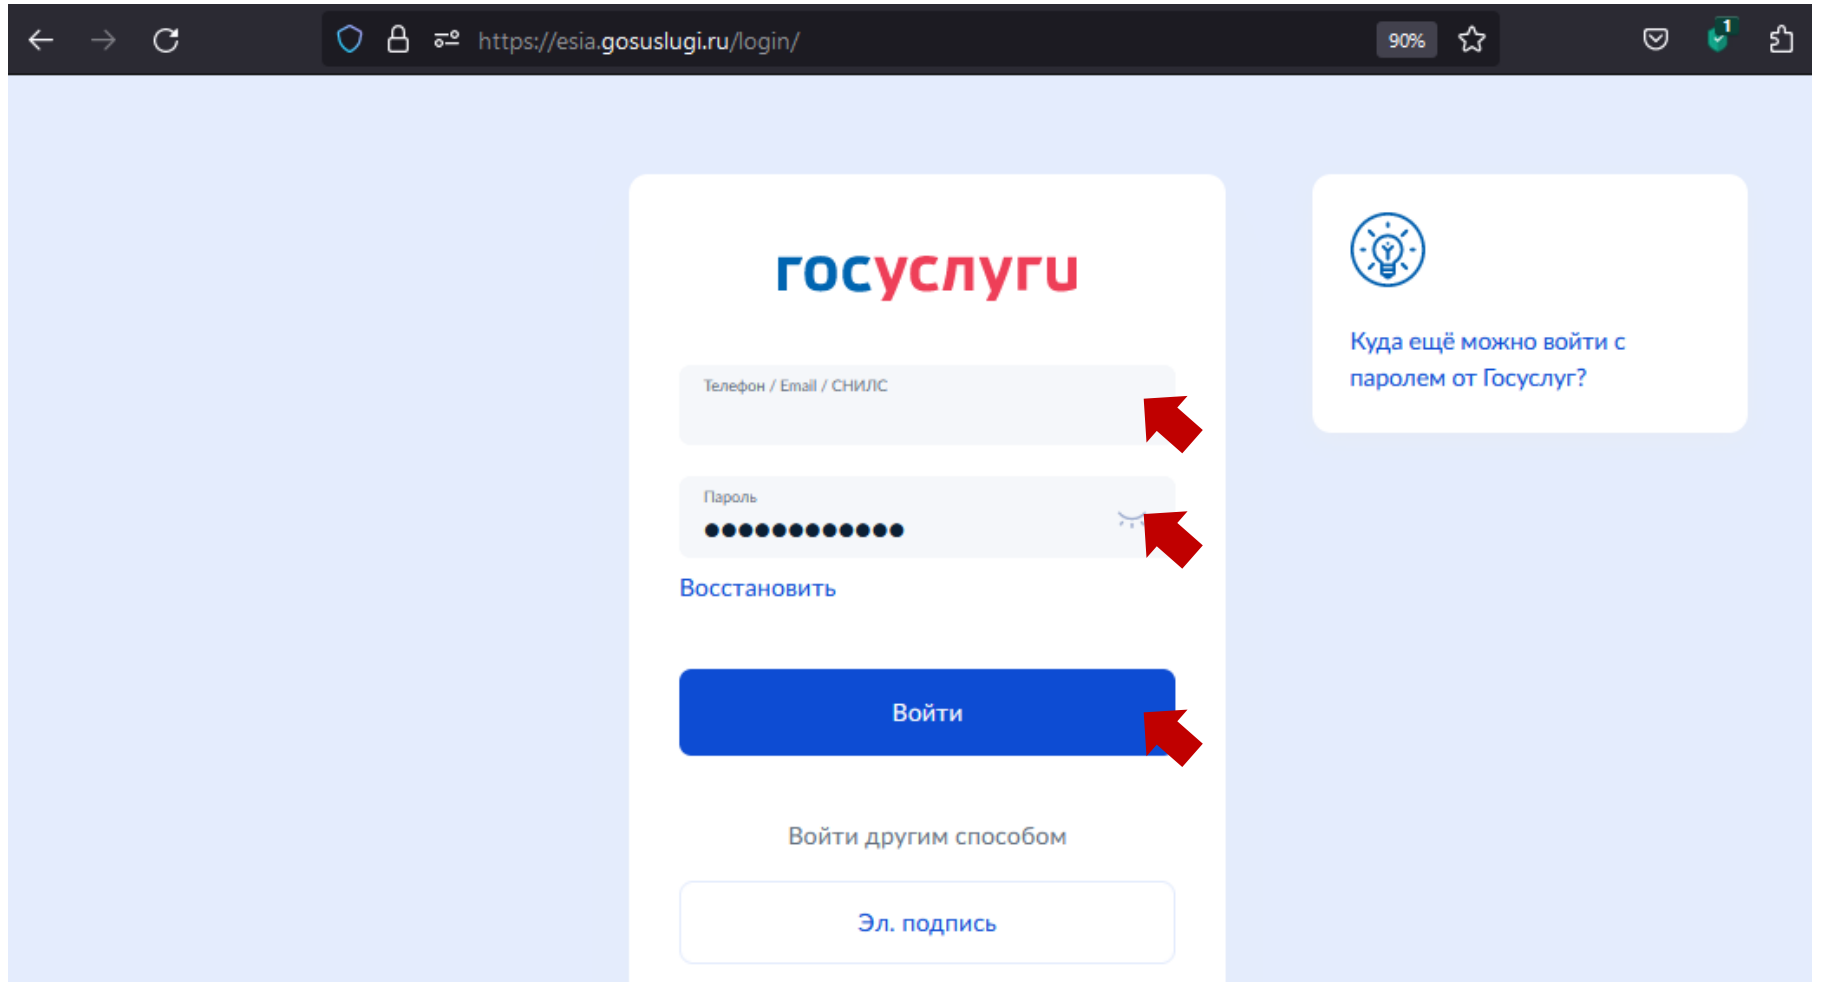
https://esia.gosuslugi.ru/login/

90%

1

госуслуги

Телефон / Email / СНИЛС

Пароль

●●●●●●●●●●●●

Восстановить

Войти

Войти другим способом

Эл. подпись

Куда ещё можно войти с паролем от Госуслуг?